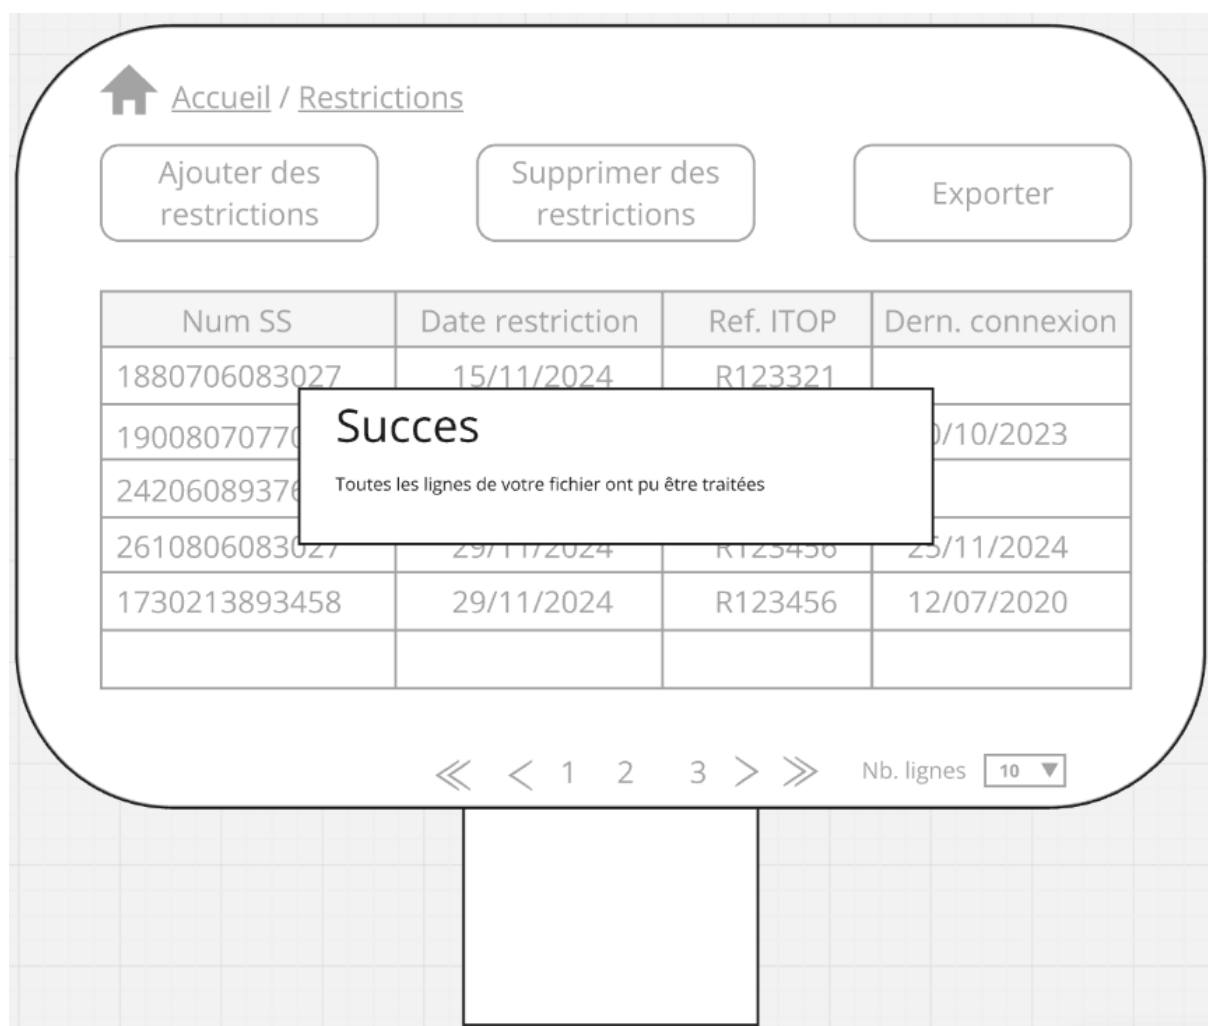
Accueil / Restrictions

Ajouter des restrictions

Supprimer des restrictions

Exporter

| Num SS | Date restriction | Ref. ITOP | Dern. connexion |
|---|---|---|---|
| 1880706083027 | 15/11/2024 | R123321 | |
| 19008070770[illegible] | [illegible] | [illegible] | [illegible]/10/2023 |
| 24206089376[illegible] | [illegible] | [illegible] | |
| 2610806083027 | 29/11/2024 | R123456 | 25/11/2024 |
| 1730213893458 | 29/11/2024 | R123456 | 12/07/2020 |
| | | | |

Succes

Toutes les lignes de votre fichier ont pu être traitées

≪ < 1 2 3 > ≫ Nb. lignes 10 ▼